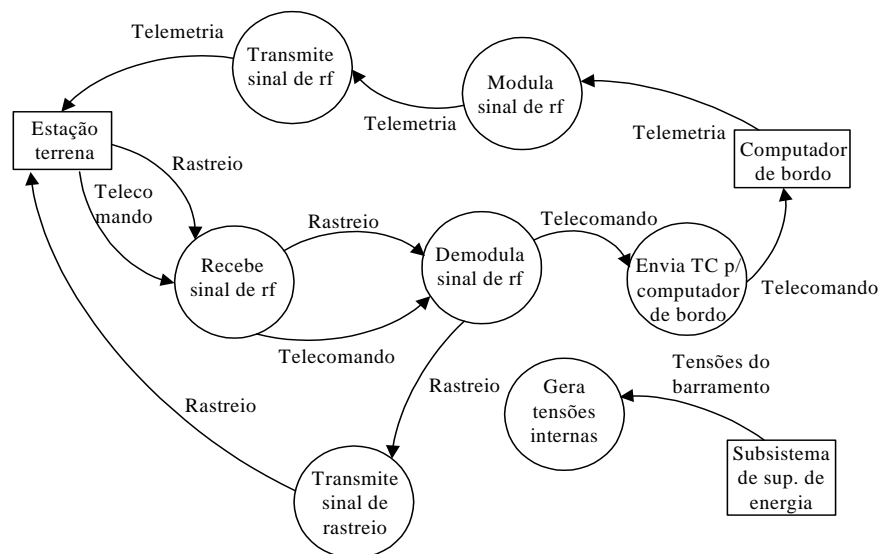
Telemetria

Transmite sinal de rf

Modula sinal de rf

Telemetria

Estação terrena

Telemetria

Computador de bordo

Rastreio

Telecomando

Rastreio

Telecomando

Recebe sinal de rf

Demodula sinal de rf

Envia TC p/ computador de bordo

Telecomando

Telecomando

Tensões do barramento

Rastreio

Rastreio

Gera tensões internas

Subsistema de sup. de energia

Transmite sinal de rastreio